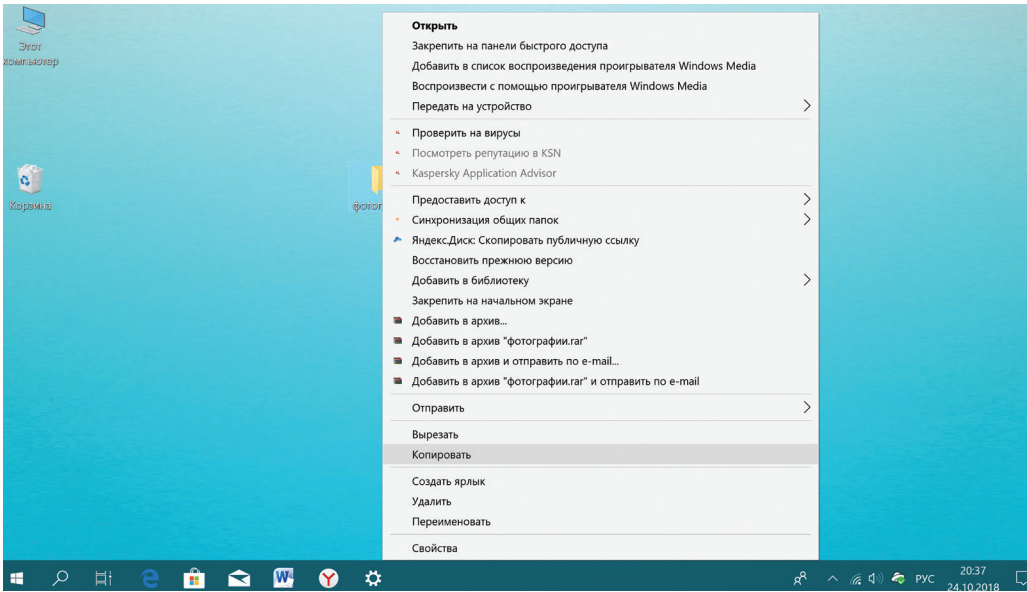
Этот компьютер

Корзина

фотог

Открыть
Закрепить на панели быстрого доступа
Добавить в список воспроизведения проигрывателя Windows Media
Воспроизвести с помощью проигрывателя Windows Media
Передать на устройство
Проверить на вирусы
Посмотреть репутацию в KSN
Kaspersky Application Advisor
Предоставить доступ к
Синхронизация общих папок
Яндекс.Диск: Скопировать публичную ссылку
Восстановить прежнюю версию
Добавить в библиотеку
Закрепить на начальном экране
Добавить в архив...
Добавить в архив "фотографии.rar"
Добавить в архив и отправить по e-mail...
Добавить в архив "фотографии.rar" и отправить по e-mail
Отправить
Вырезать
Копировать
Создать ярлык
Удалить
Переименовать
Свойства

РУС 20:37 24.10.2018